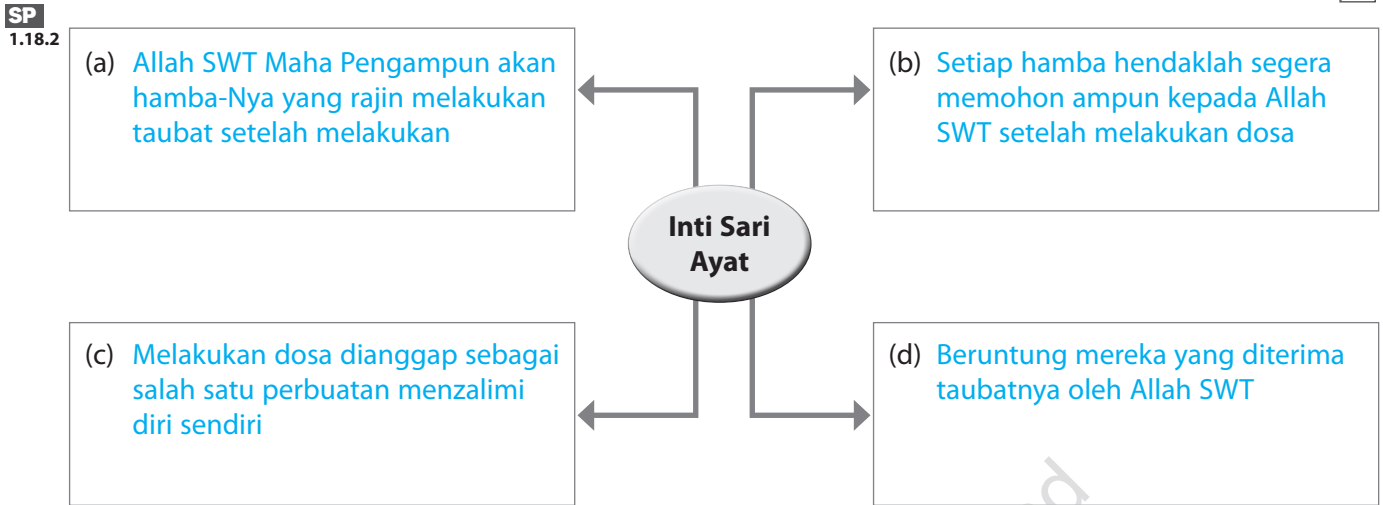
SP
1.18.2

(a) Allah SWT Maha Pengampun akan hamba-Nya yang rajin melakukan taubat setelah melakukan

(b) Setiap hamba hendaklah segera memohon ampun kepada Allah SWT setelah melakukan dosa

Inti Sari Ayat

(c) Melakukan dosa dianggap sebagai salah satu perbuatan menzalimi diri sendiri

(d) Beruntung mereka yang diterima taubatnya oleh Allah SWT